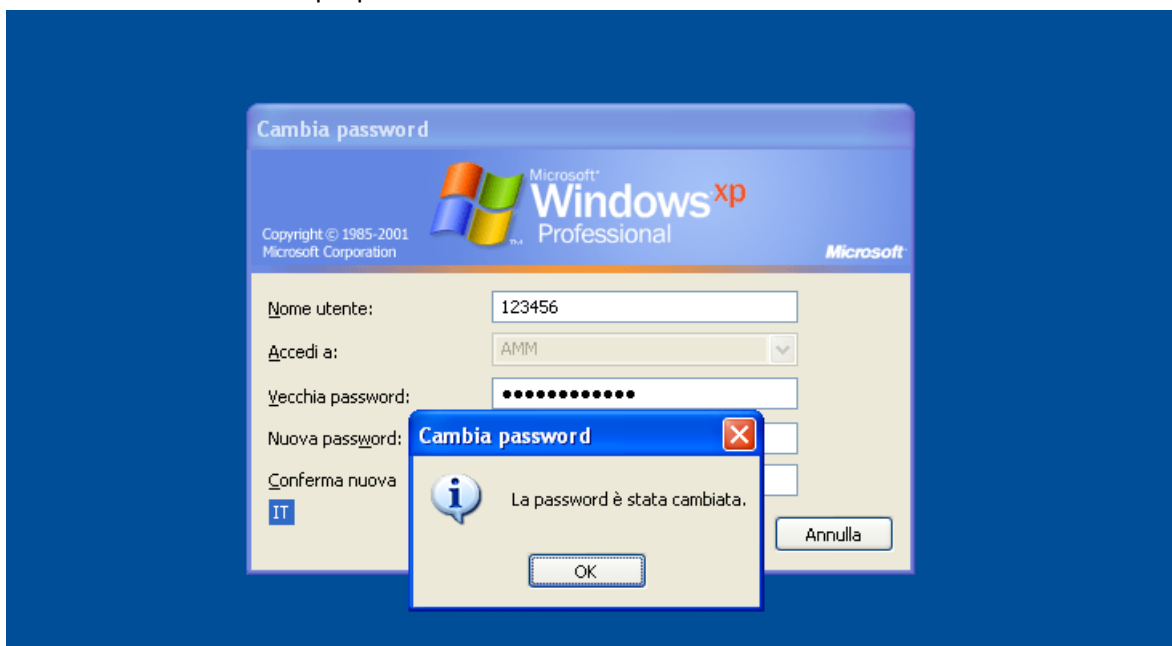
Cambia password

Microsoft Windows xp Professional

Copyright © 1985-2001 Microsoft Corporation

Microsoft

Nome utente: 123456

Accedi a: AMM

Vecchia password: ●●●●●●●●●●●●

Nuova password:

Conferma nuova

IT

Annulla

Cambia password

La password è stata cambiata.

OK